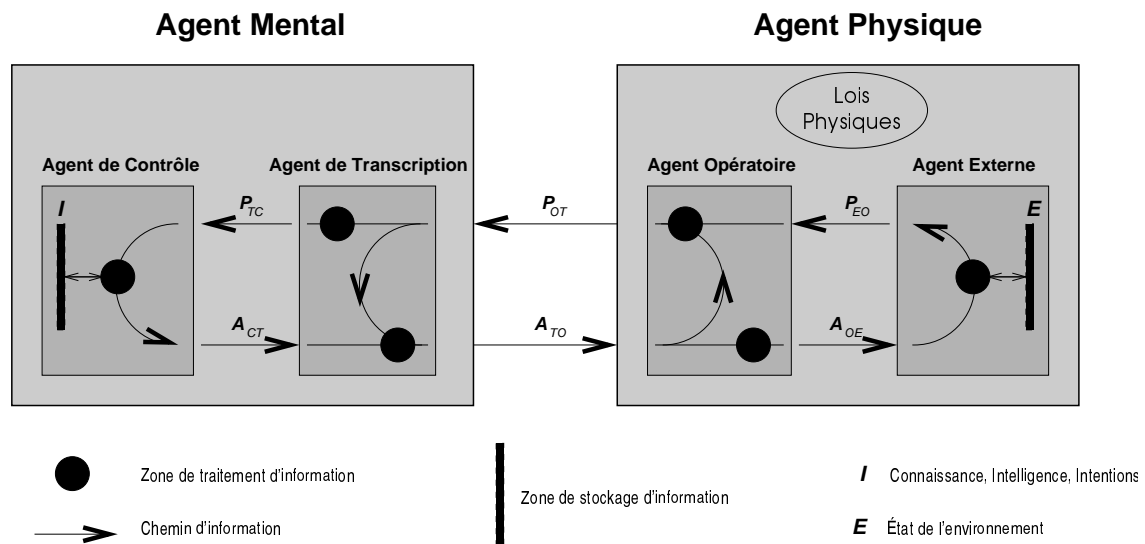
Agent Mental

Agent Physique

Lois Physiques

Agent de Contrôle

Agent de Transcription

Agent Opératoire

Agent Externe

$I$

$P_{TC}$

$A_{CT}$

$P_{OT}$

$A_{TO}$

$P_{EO}$

$A_{OE}$

$E$

Zone de traitement d'information

Chemin d'information

Zone de stockage d'information

$I$ Connaissance, Intelligence, Intentions

$E$ État de l'environnement